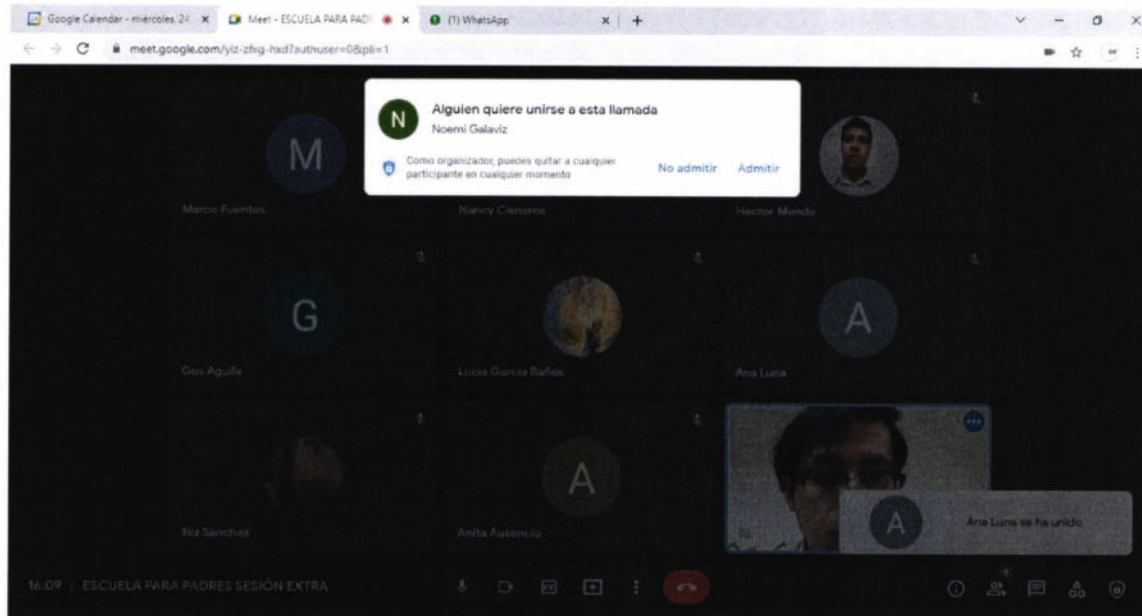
Google Calendar - miércoles, 24 × Meet - ESCUELA PARA PADR × (1) WhatsApp × +

meet.google.com/yiz-zfxg-had?authuser=0&pli=1

N
Alguien quiere unirse a esta llamada
Noemi Galaviz
Como organizador, puedes quitar a cualquier participante en cualquier momento
No admitir Admitir

M
Marco Fuentes
Nancy Cisneros
Hector Mendo

G
Gus Aguila
Lucia Garcia Baños
A
Ana Luna

Yiz Sanchez
A
Anita Ausencio

A
Ana Luna se ha unido

16:09 | ESCUELA PARA PADRES SESIÓN EXTRA